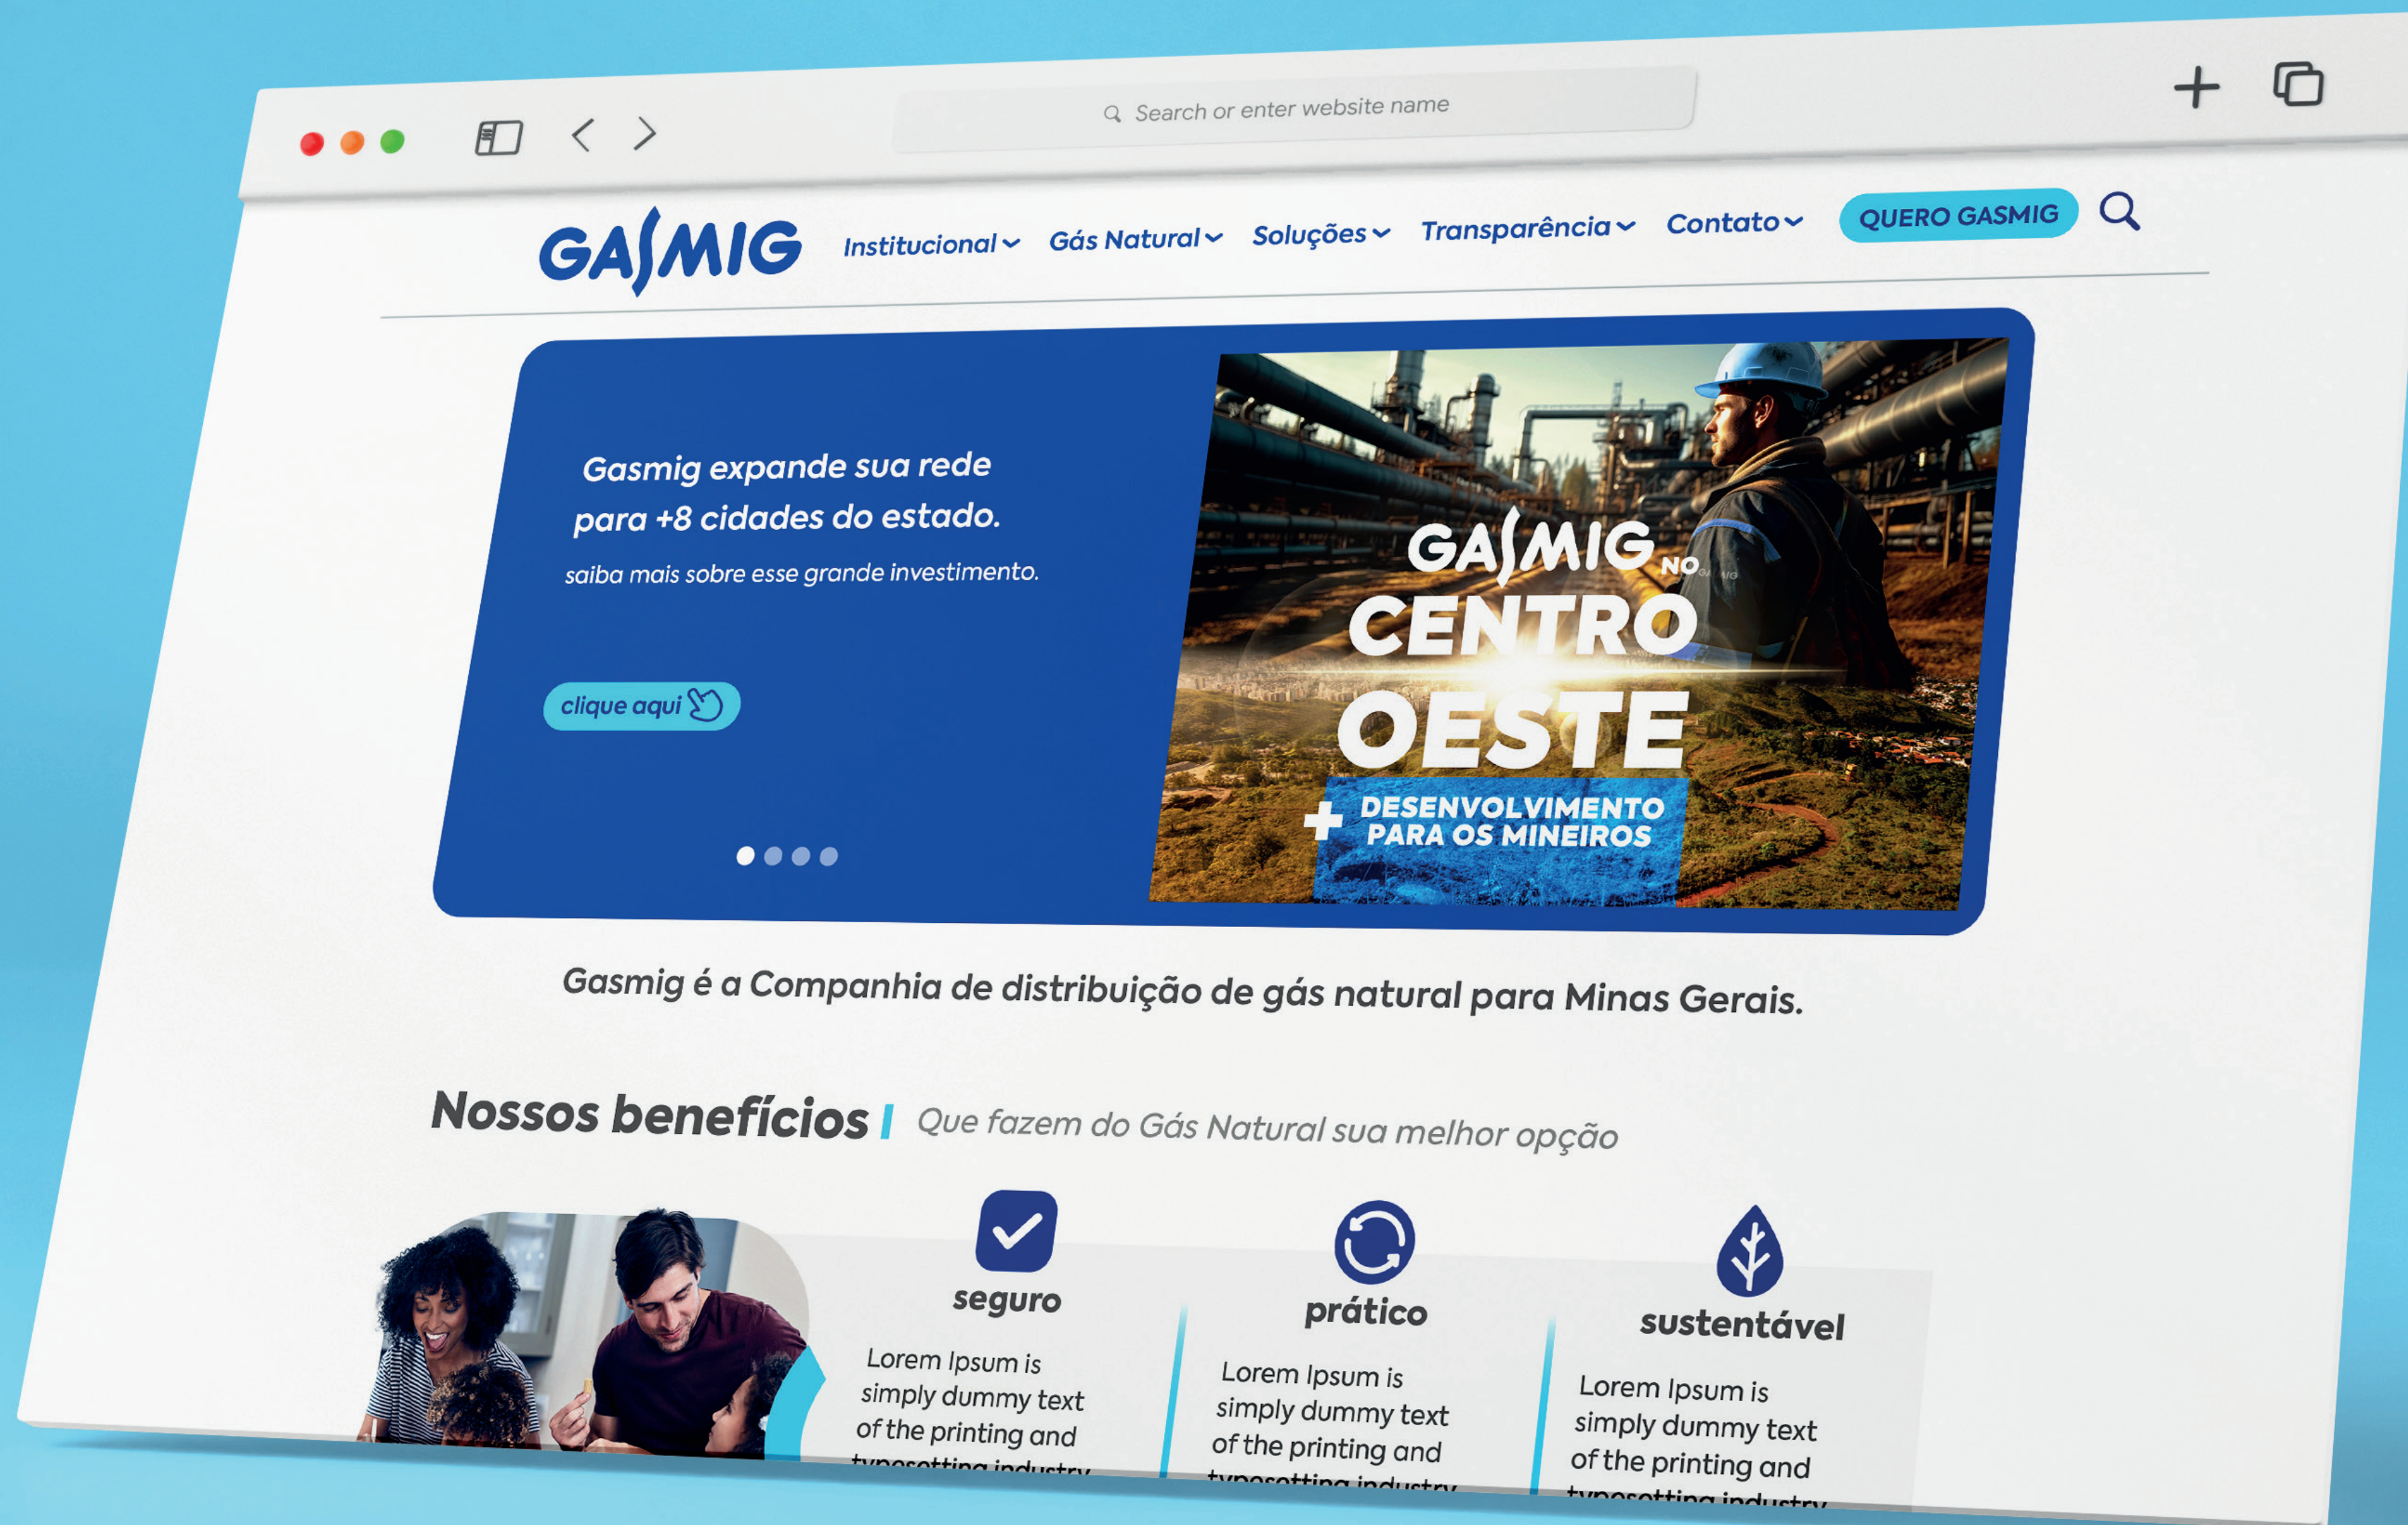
Search or enter website name

GASMIG Institucional Gás Natural Soluções Transparência Contato QUERO GASMIG

Gasmig expande sua rede para +8 cidades do estado.

saiba mais sobre esse grande investimento.

clique aqui

GASMIG NO CENTRO OESTE

+ DESENVOLVIMENTO PARA OS MINEIROS

Gasmig é a Companhia de distribuição de gás natural para Minas Gerais.

Nossos benefícios | Que fazem do Gás Natural sua melhor opção

seguro

Lorem Ipsum is simply dummy text of the printing and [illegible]

prático

Lorem Ipsum is simply dummy text of the printing and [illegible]

sustentável

Lorem Ipsum is simply dummy text of the printing and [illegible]